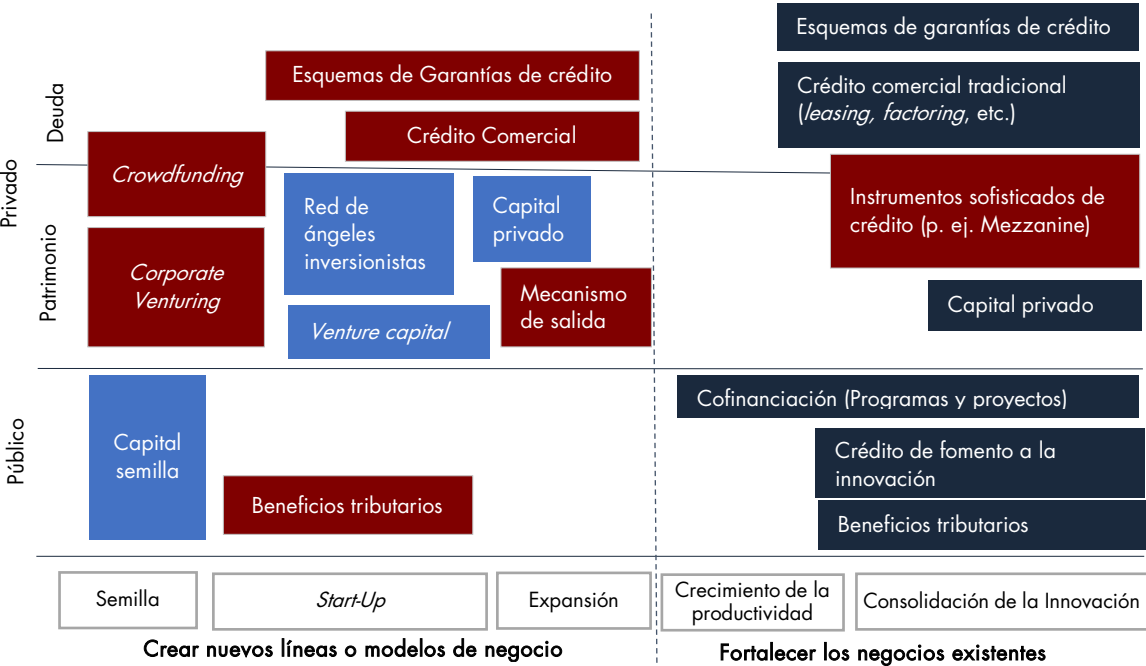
Privado

Deuda

Patrimonio

Público

Esquemas de Garantías de crédito

Crédito Comercial

*Crowdfunding*

*Corporate Venturing*

Red de ángeles inversionistas

Capital privado

*Venture capital*

Mecanismo de salida

Capital semilla

Beneficios tributarios

Esquemas de garantías de crédito

Crédito comercial tradicional (*leasing, factoring*, etc.)

Instrumentos sofisticados de crédito (p. ej. Mezzanine)

Capital privado

Cofinanciación (Programas y proyectos)

Crédito de fomento a la innovación

Beneficios tributarios

Semilla

*Start-Up*

Expansión

Crecimiento de la productividad

Consolidación de la Innovación

Crear nuevos líneas o modelos de negocio

Fortalecer los negocios existentes